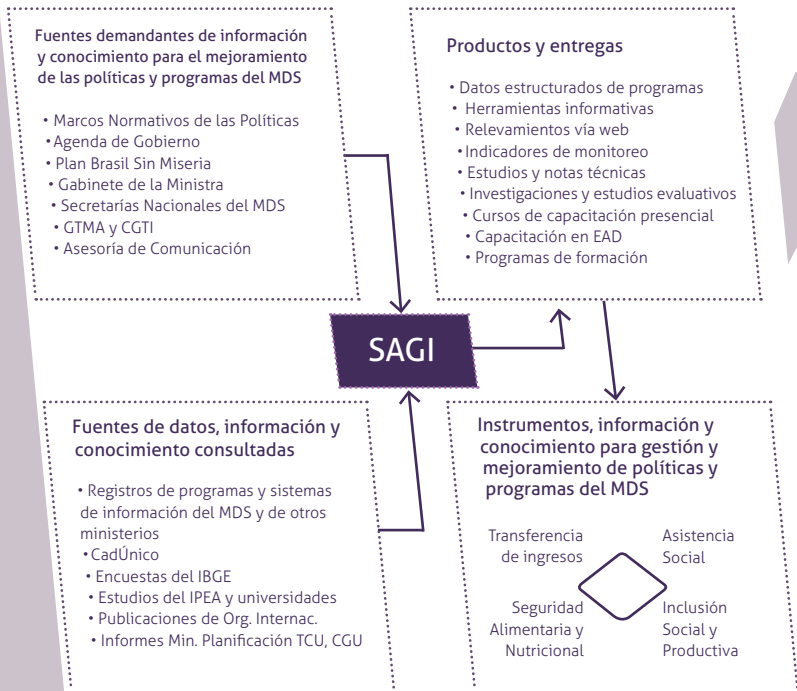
Fuentes demandantes de información y conocimiento para el mejoramiento de las políticas y programas del MDS

• Marcos Normativos de las Políticas
• Agenda de Gobierno
• Plan Brasil Sin Miseria
• Gabinete de la Ministra
• Secretarías Nacionales del MDS
• GTMA y CGTI
• Asesoría de Comunicación

Productos y entregas

• Datos estructurados de programas
• Herramientas informativas
• Relevamientos vía web
• Indicadores de monitoreo
• Estudios y notas técnicas
• Investigaciones y estudios evaluativos
• Cursos de capacitación presencial
• Capacitación en EAD
• Programas de formación

SAGI

Fuentes de datos, información y conocimiento consultadas

• Registros de programas y sistemas de información del MDS y de otros ministerios
• CadÚnico
• Encuestas del IBGE
• Estudios del IPEA y universidades
• Publicaciones de Org. Internac.
• Informes Min. Planificación TCU, CGU

Instrumentos, información y conocimiento para gestión y mejoramiento de políticas y programas del MDS

Transferencia de ingresos

Asistencia Social

Seguridad Alimentaria y Nutricional

Inclusión Social y Productiva